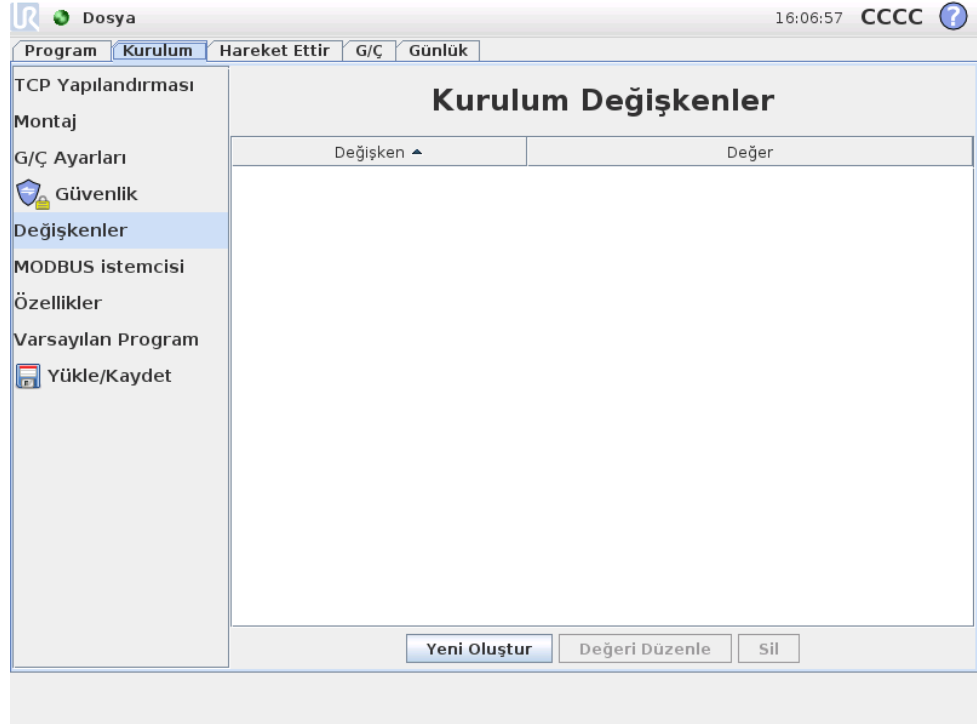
Dosya

16:06:57 CCCC

Program | Kurulum | Hareket Ettir | G/Ç | Günlük

TCP Yapılandırması
Montaj
G/Ç Ayarları
Güvenlik
Değişkenler
MODBUS istemcisi
Özellikler
Varsayılan Program
Yükle/Kaydet

Kurulum Değişkenler

| Değişken ▲ | Değer |
|---|---|

Yeni Oluştur | Değeri Düzenle | Sil